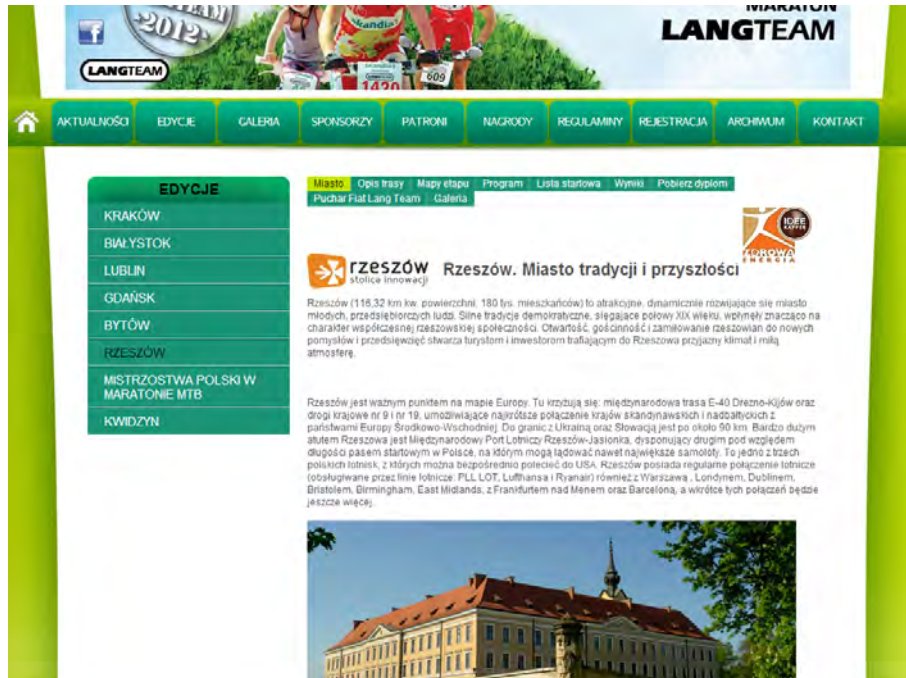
2012

LANGTEAM

MARATON
LANGTEAM

1420

609

AKTUALNOŚCI
EDYCJE
GALERIA
SPONSORZY
PATRONI
NAGRODY
REGULAMINY
REJESTRACJA
ARCHIWUM
KONTAKT

EDYCJE
KRAKÓW
BIAŁYSTOK
LUBLIN
GDAŃSK
BYTÓW
RZESZÓW
MISTRZOSTWA POLSKI W MARATONIE MTB
KWIDZYN

Miasto | Opis trasy | Mapy etapu | Program | Lista startowa | Wyniki | Pobierz dyplom | Puchar Fiat Lang Team | Galeria

IDEE KAFFEE
ZDROWA ENERGIA

rzeszów
stolica innowacji

Rzeszów. Miasto tradycji i przyszłości

Rzeszów (116,32 km kw. powierzchni, 180 tys. mieszkańców) to atrakcyjne, dynamicznie rozwijające się miasto młodych, przedsiębiorczych ludzi. Silne tradycje demokratyczne, sięgające połowy XIX wieku, wpłynęły znacząco na charakter współczesnej rzeszowskiej społeczności. Otwartość, gościnność i zamiłowanie rzeszowian do nowych pomysłów i przedsięwzięć stwarza turystom i inwestorom trafiającym do Rzeszowa przyjazny klimat i miłą atmosferę.

Rzeszów jest ważnym punktem na mapie Europy. Tu krzyżują się: międzynarodowa trasa E-40 Drezno-Kijów oraz drogi krajowe nr 9 i nr 19, umożliwiające najkrótsze połączenie krajów skandynawskich i nadbałtyckich z państwami Europy Środkowo-Wschodniej. Do granic z Ukrainą oraz Słowacją jest po około 90 km. Bardzo dużym atutem Rzeszowa jest Międzynarodowy Port Lotniczy Rzeszów-Jasionka, dysponujący drugim pod względem długości pasem startowym w Polsce, na którym mogą lądować nawet największe samoloty. To jedno z trzech polskich lotnisk, z których można bezpośrednio polecieć do USA. Rzeszów posiada regularne połączenie lotnicze (obsługiwane przez linie lotnicze: PLL LOT, Lufthansa i Ryanair) również z Warszawą, Londynem, Dublinem, Bristolem, Birmingham, East Midlands, z Frankfurtem nad Menem oraz Barceloną, a wkrótce tych połączeń będzie jeszcze więcej.